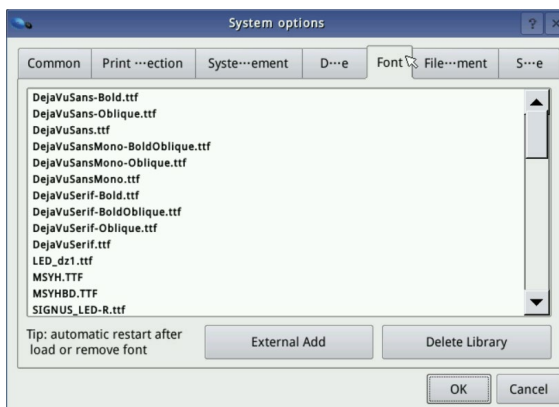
System options

?

Common | Print ···ection | Syste···ement | D···e | Font | File···ment | S···e

DejaVuSans-Bold.ttf
DejaVuSans-Oblique.ttf
DejaVuSans.ttf
DejaVuSansMono-BoldOblique.ttf
DejaVuSansMono-Oblique.ttf
DejaVuSansMono.ttf
DejaVuSerif-Bold.ttf
DejaVuSerif-BoldOblique.ttf
DejaVuSerif-Oblique.ttf
DejaVuSerif.ttf
LED_dz1.ttf
MSYH.TTF
MSYHBD.TTF
SIGNUS_LED-R.ttf

Tip: automatic restart after load or remove font

External Add

Delete Library

OK

Cancel